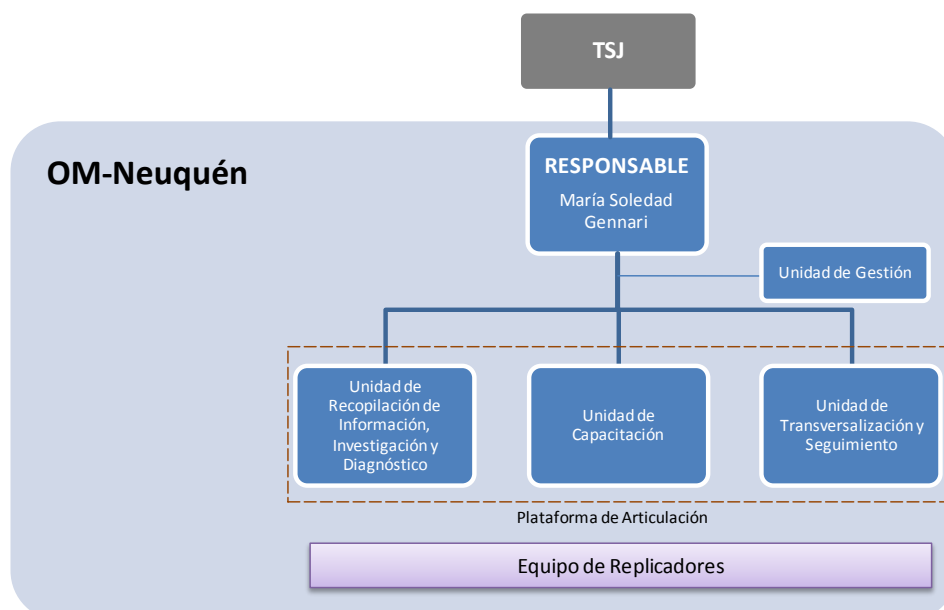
TSJ

OM-Neuquén

RESPONSABLE
María Soledad Gennari

Unidad de Gestión

Unidad de Recopilación de Información, Investigación y Diagnóstico

Unidad de Capacitación

Unidad de Transversalización y Seguimiento

Plataforma de Articulación

Equipo de Replicadores